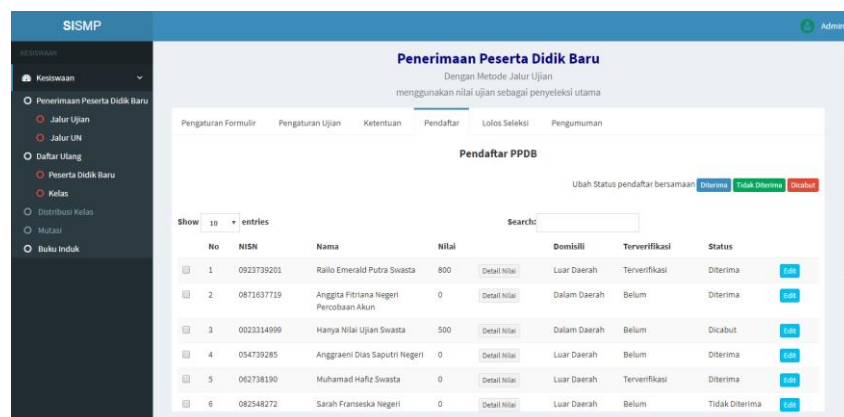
SISMP

Admin

KESISWAAN

Kesiswaan

Penerimaan Peserta Didik Baru

Jalur Ujian

Jalur UN

Daftar Ulang

Peserta Didik Baru

Kelas

Distribusi Kelas

Mutasi

Buku Induk

Penerimaan Peserta Didik Baru

Dengan Metode Jalur Ujian

menggunakan nilai ujian sebagai penyeleksi utama

Pengaturan Formulir | Pengaturan Ujian | Ketentuan | Pendaftar | Lolos Seleksi | Pengumuman

Pendaftar PPDB

Ubah Status pendaftar bersamaan Diterima Tidak Diterima Dicabut

Show 10 entries

Search:

| | No | NISN | Nama | Nilai | | Domisili | Terverifikasi | Status | |
|---|---|---|---|---|---|---|---|---|---|
| | 1 | 0923739201 | Railo Emerald Putra Swasta | 800 | Detail Nilai | Luar Daerah | Terverifikasi | Diterima | Edit |
| | 2 | 0871637719 | Anggita Fitriana Negeri Percobaan Akun | 0 | Detail Nilai | Dalam Daerah | Belum | Diterima | Edit |
| | 3 | 0023314999 | Hanya Nilai Ujian Swasta | 500 | Detail Nilai | Dalam Daerah | Belum | Dicabut | Edit |
| | 4 | 054739285 | Anggraeni Dias Saputri Negeri | 0 | Detail Nilai | Luar Daerah | Belum | Diterima | Edit |
| | 5 | 062738190 | Muhamad Hafiz Swasta | 0 | Detail Nilai | Luar Daerah | Terverifikasi | Diterima | Edit |
| | 6 | 082548272 | Sarah Franseska Negeri | 0 | Detail Nilai | Luar Daerah | Belum | Tidak Diterima | Edit |